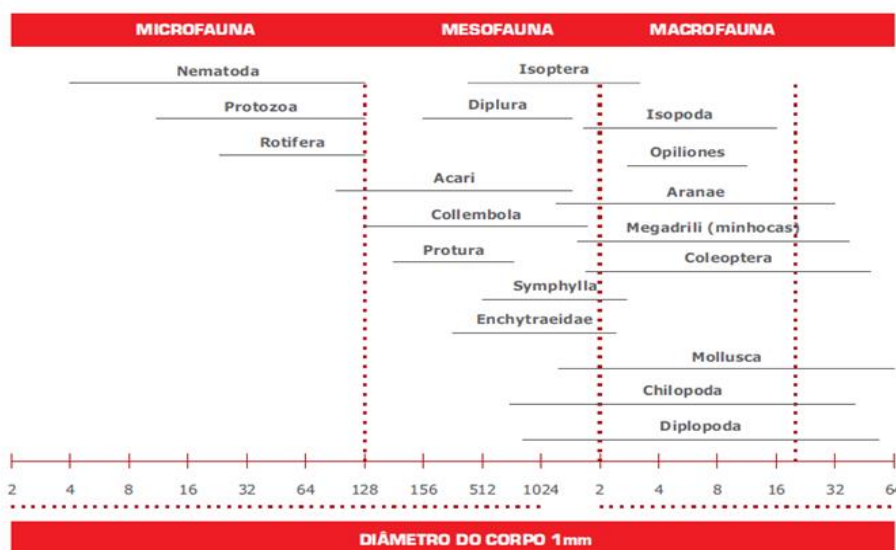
MICROFAUNA MESOFAUNA MACROFAUNA

Nematoda
Isoptera
Protozoa
Diplura
Isopoda
Rotifera
Opiliones
Acari
Aranae
Collembola
Megadrili (minhocas)
Protura
Coleoptera
Symphylla
Enchytraeidae
Mollusca
Chilopoda
Diplopoda

2 4 8 16 32 64 128 156 512 1024 2 4 8 16 32 64

DIÂMETRO DO CORPO 1mm